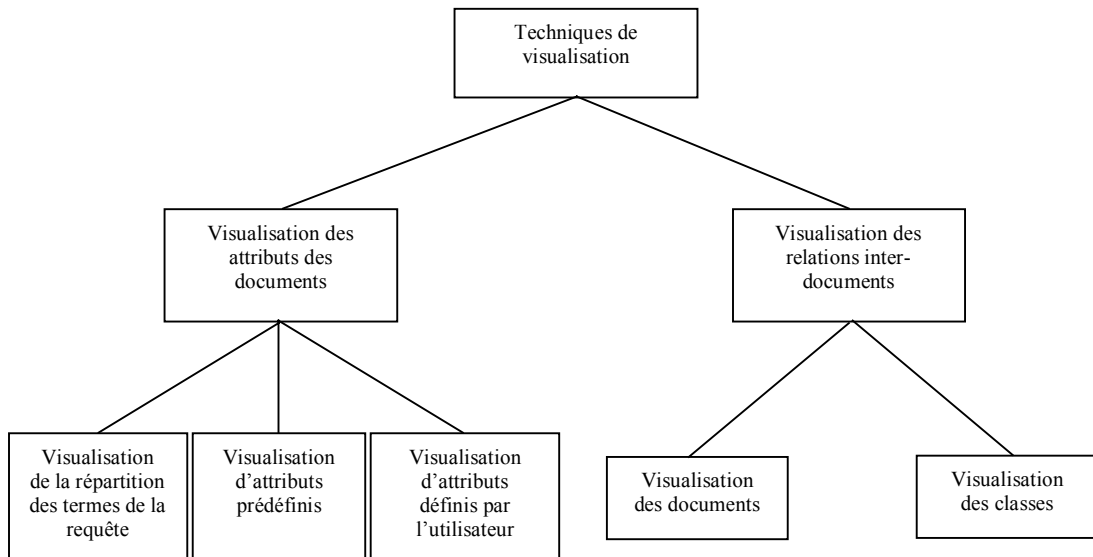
Techniques de visualisation

Visualisation des attributs des documents

Visualisation des relations inter-documents

Visualisation de la répartition des termes de la requête

Visualisation d'attributs prédéfinis

Visualisation d'attributs définis par l'utilisateur

Visualisation des documents

Visualisation des classes